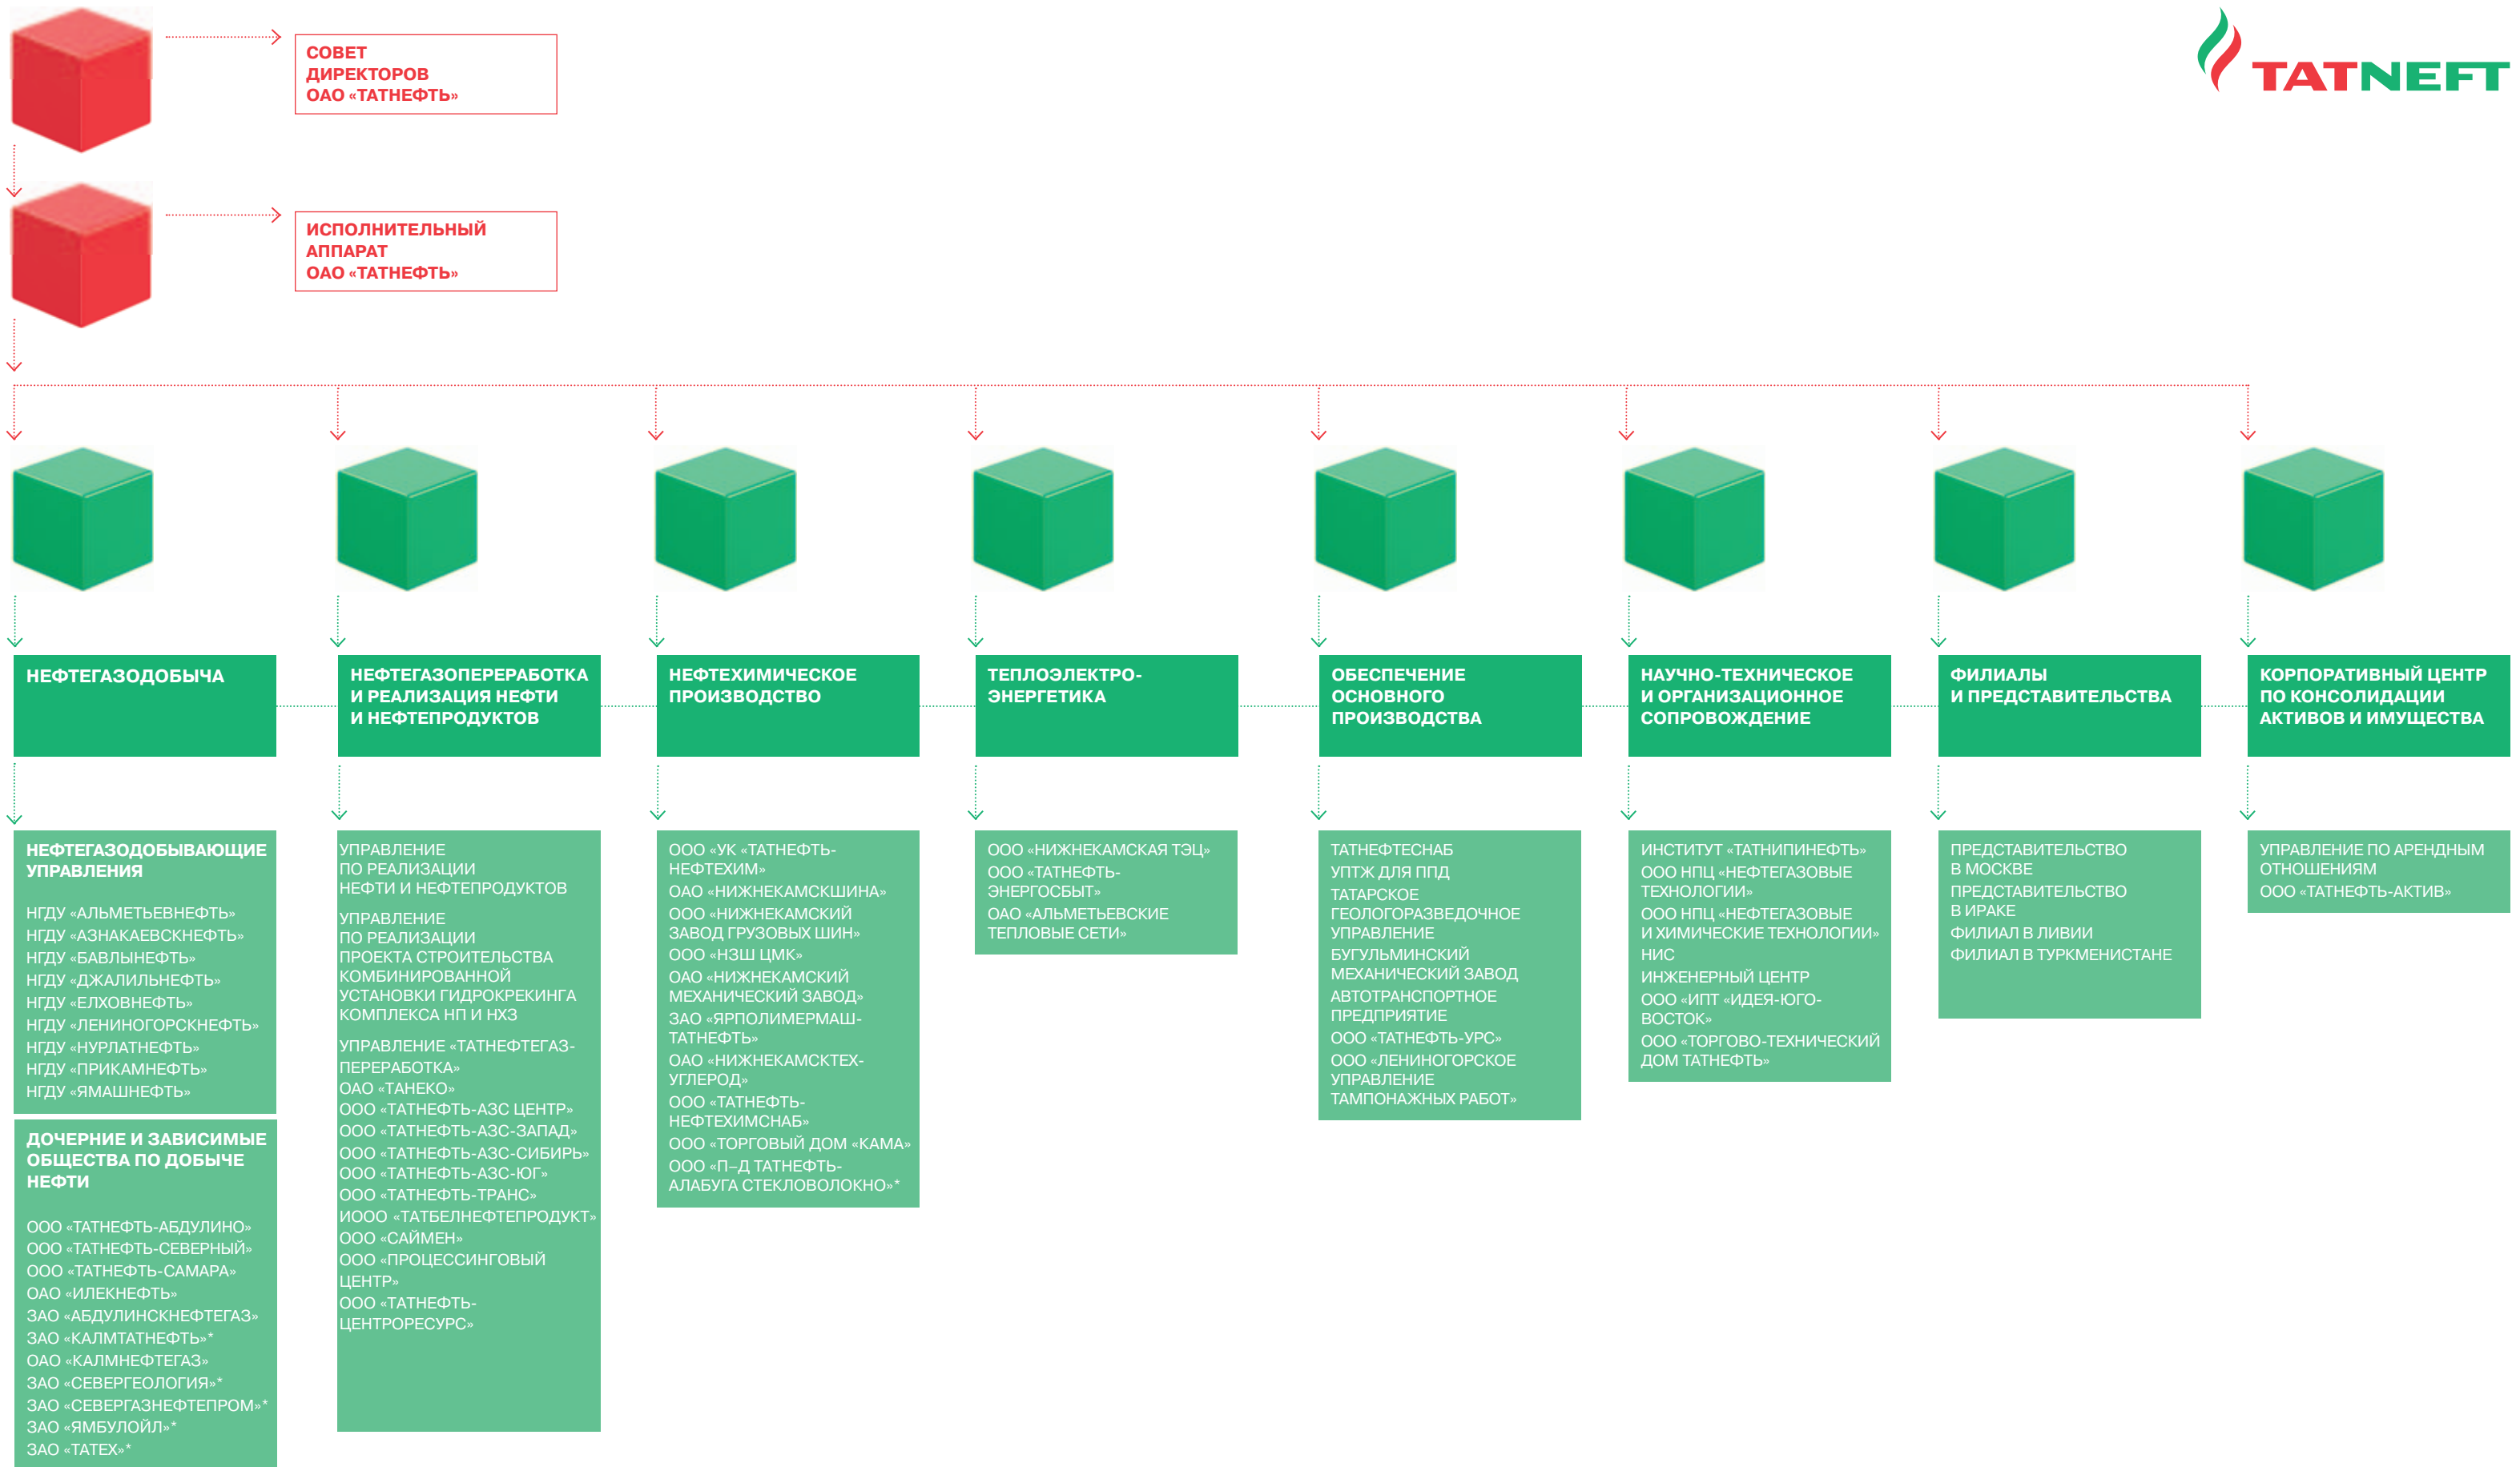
TATNEFT

СОВЕТ ДИРЕКТОРОВ ОАО «ТАТНЕФТЬ»

ИСПОЛНИТЕЛЬНЫЙ АППАРАТ ОАО «ТАТНЕФТЬ»

НЕФТЕГАЗОДОБЫЧА

НЕФТЕГАЗОДОБЫВАЮЩИЕ УПРАВЛЕНИЯ

НГДУ «АЛЬМЕТЬЕВНЕФТЬ»
НГДУ «АЗНАКАЕВСКНЕФТЬ»
НГДУ «БАВЛЫНЕФТЬ»
НГДУ «ДЖАЛИЛЬНЕФТЬ»
НГДУ «ЕЛХОВНЕФТЬ»
НГДУ «ЛЕНИНОГОРСКНЕФТЬ»
НГДУ «НУРЛАТНЕФТЬ»
НГДУ «ПРИКАМНЕФТЬ»
НГДУ «ЯМАШНЕФТЬ»

ДОЧЕРНИЕ И ЗАВИСИМЫЕ ОБЩЕСТВА ПО ДОБЫЧЕ НЕФТИ

ООО «ТАТНЕФТЬ-АБДУЛИНО»
ООО «ТАТНЕФТЬ-СЕВЕРНЫЙ»
ООО «ТАТНЕФТЬ-САМАРА»
ОАО «ИЛЕКНЕФТЬ»
ЗАО «АБДУЛИНСКНЕФТЕГАЗ»
ЗАО «КАЛМТАТНЕФТЬ»*
ОАО «КАЛМНЕФТЕГАЗ»
ЗАО «СЕВЕРГЕОЛОГИЯ»*
ЗАО «СЕВЕРГАЗНЕФТЕПРОМ»*
ЗАО «ЯМБУЛОЙЛ»*
ЗАО «ТАТЕХ»*

НЕФТЕГАЗОПЕРЕРАБОТКА И РЕАЛИЗАЦИЯ НЕФТИ И НЕФТЕПРОДУКТОВ

УПРАВЛЕНИЕ ПО РЕАЛИЗАЦИИ НЕФТИ И НЕФТЕПРОДУКТОВ

УПРАВЛЕНИЕ ПО РЕАЛИЗАЦИИ ПРОЕКТА СТРОИТЕЛЬСТВА КОМБИНИРОВАННОЙ УСТАНОВКИ ГИДРОКРЕКИНГА КОМПЛЕКСА НП И НХЗ

УПРАВЛЕНИЕ «ТАТНЕФТЕГАЗПЕРЕРАБОТКА»
ОАО «ТАНЕКО»
ООО «ТАТНЕФТЬ-АЗС ЦЕНТР»
ООО «ТАТНЕФТЬ-АЗС-ЗАПАД»
ООО «ТАТНЕФТЬ-АЗС-СИБИРЬ»
ООО «ТАТНЕФТЬ-АЗС-ЮГ»
ООО «ТАТНЕФТЬ-ТРАНС»
ИООО «ТАТБЕЛНЕФТЕПРОДУКТ»
ООО «САЙМЕН»
ООО «ПРОЦЕССИНГОВЫЙ ЦЕНТР»
ООО «ТАТНЕФТЬ-ЦЕНТРОРЕСУРС»

НЕФТЕХИМИЧЕСКОЕ ПРОИЗВОДСТВО

ООО «УК «ТАТНЕФТЬ-НЕФТЕХИМ»
ОАО «НИЖНЕКАМСКШИНА»
ООО «НИЖНЕКАМСКИЙ ЗАВОД ГРУЗОВЫХ ШИН»
ООО «НЗШ ЦМК»
ОАО «НИЖНЕКАМСКИЙ МЕХАНИЧЕСКИЙ ЗАВОД»
ЗАО «ЯРПОЛИМЕРМАШ-ТАТНЕФТЬ»
ОАО «НИЖНЕКАМСКТЕХУГЛЕРОД»
ООО «ТАТНЕФТЬ-НЕФТЕХИМСНАБ»
ООО «ТОРГОВЫЙ ДОМ «КАМА»
ООО «П–Д ТАТНЕФТЬ-АЛАБУГА СТЕКЛОВОЛОКНО»*

ТЕПЛОЭЛЕКТРОЭНЕРГЕТИКА

ООО «НИЖНЕКАМСКАЯ ТЭЦ»
ООО «ТАТНЕФТЬ-ЭНЕРГОСБЫТ»
ОАО «АЛЬМЕТЬЕВСКИЕ ТЕПЛОВЫЕ СЕТИ»

ОБЕСПЕЧЕНИЕ ОСНОВНОГО ПРОИЗВОДСТВА

ТАТНЕФТЕСНАБ
УПТЖ ДЛЯ ППД
ТАТАРСКОЕ ГЕОЛОГОРАЗВЕДОЧНОЕ УПРАВЛЕНИЕ
БУГУЛЬМИНСКИЙ МЕХАНИЧЕСКИЙ ЗАВОД
АВТОТРАНСПОРТНОЕ ПРЕДПРИЯТИЕ
ООО «ТАТНЕФТЬ-УРС»
ООО «ЛЕНИНОГОРСКОЕ УПРАВЛЕНИЕ ТАМПОНАЖНЫХ РАБОТ»

НАУЧНО-ТЕХНИЧЕСКОЕ И ОРГАНИЗАЦИОННОЕ СОПРОВОЖДЕНИЕ

ИНСТИТУТ «ТАТНИПИНЕФТЬ»
ООО НПЦ «НЕФТЕГАЗОВЫЕ ТЕХНОЛОГИИ»
ООО НПЦ «НЕФТЕГАЗОВЫЕ И ХИМИЧЕСКИЕ ТЕХНОЛОГИИ»
НИС
ИНЖЕНЕРНЫЙ ЦЕНТР
ООО «ИПТ «ИДЕЯ-ЮГО-ВОСТОК»
ООО «ТОРГОВО-ТЕХНИЧЕСКИЙ ДОМ ТАТНЕФТЬ»

ФИЛИАЛЫ И ПРЕДСТАВИТЕЛЬСТВА

ПРЕДСТАВИТЕЛЬСТВО В МОСКВЕ
ПРЕДСТАВИТЕЛЬСТВО В ИРАКЕ
ФИЛИАЛ В ЛИВИИ
ФИЛИАЛ В ТУРКМЕНИСТАНЕ

КОРПОРАТИВНЫЙ ЦЕНТР ПО КОНСОЛИДАЦИИ АКТИВОВ И ИМУЩЕСТВА

УПРАВЛЕНИЕ ПО АРЕНДНЫМ ОТНОШЕНИЯМ
ООО «ТАТНЕФТЬ-АКТИВ»